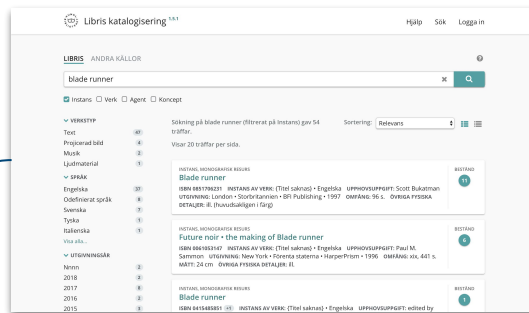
Libris katalogisering 1.5.1

Hjälp Sök Logga in

LIBRIS ANDRA KÄLLOR

blade runner

Instans Verk Agent Koncept

VERKSTYP
Text 47
Projicerad bild 4
Musik 2
Ljudmaterial 1

SPRÅK
Engelska 37
Odefinierat språk 8
Svenska 7
Tyska 1
Italienska 1
Visa alla...

UTGIVNINGSÅR
Nnnn 2
2018 2
2017 8
2016 2
2015 3

Sökning på blade runner (filtrerat på Instans) gav 54 träffar.

Visar 20 träffar per sida.

Sortering: Relevans

INSTANS, MONOGRAFISK RESURS
Blade runner
ISBN 0851706231 INSTANS AV VERK: {Titel saknas} • Engelska UPPHOVSUPPGIFT: Scott Bukatman UTGIVNING: London : Storbritannien • BFI Publishing • 1997 OMFÅNG: 96 s. ÖVRIGA FYSISKA DETALJER: ill. (huvudsakligen i färg)
BESTÅND 11

INSTANS, MONOGRAFISK RESURS
Future noir • the making of Blade runner
ISBN 0061053147 INSTANS AV VERK: {Titel saknas} • Engelska UPPHOVSUPPGIFT: Paul M. Sammon UTGIVNING: New York • Förenta staterna • HarperPrism • 1996 OMFÅNG: xix, 441 s. MÅTT: 24 cm ÖVRIGA FYSISKA DETALJER: ill.
BESTÅND 6

INSTANS, MONOGRAFISK RESURS
Blade runner
ISBN 0415485851 +1 INSTANS AV VERK: {Titel saknas} • Engelska UPPHOVSUPPGIFT: edited by
BESTÅND 1